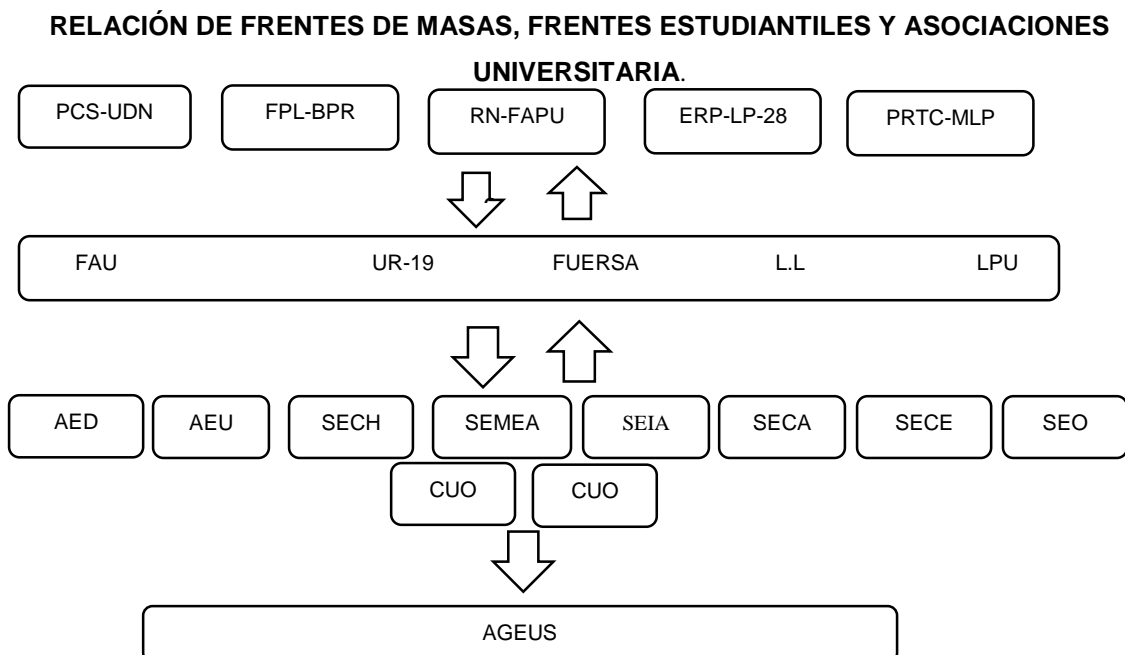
RELACIÓN DE FRENTES DE MASAS, FRENTES ESTUDIANTILES Y ASOCIACIONES UNIVERSITARIA.

PCS-UDN

FPL-BPR

RN-FAPU

ERP-LP-28

PRTC-MLP

FAU

UR-19

FUERSA

L.L

LPU

AED

AEU

SECH

SEMEA

SEIA

SECA

SECE

SEO

CUO

CUO

AGEUS